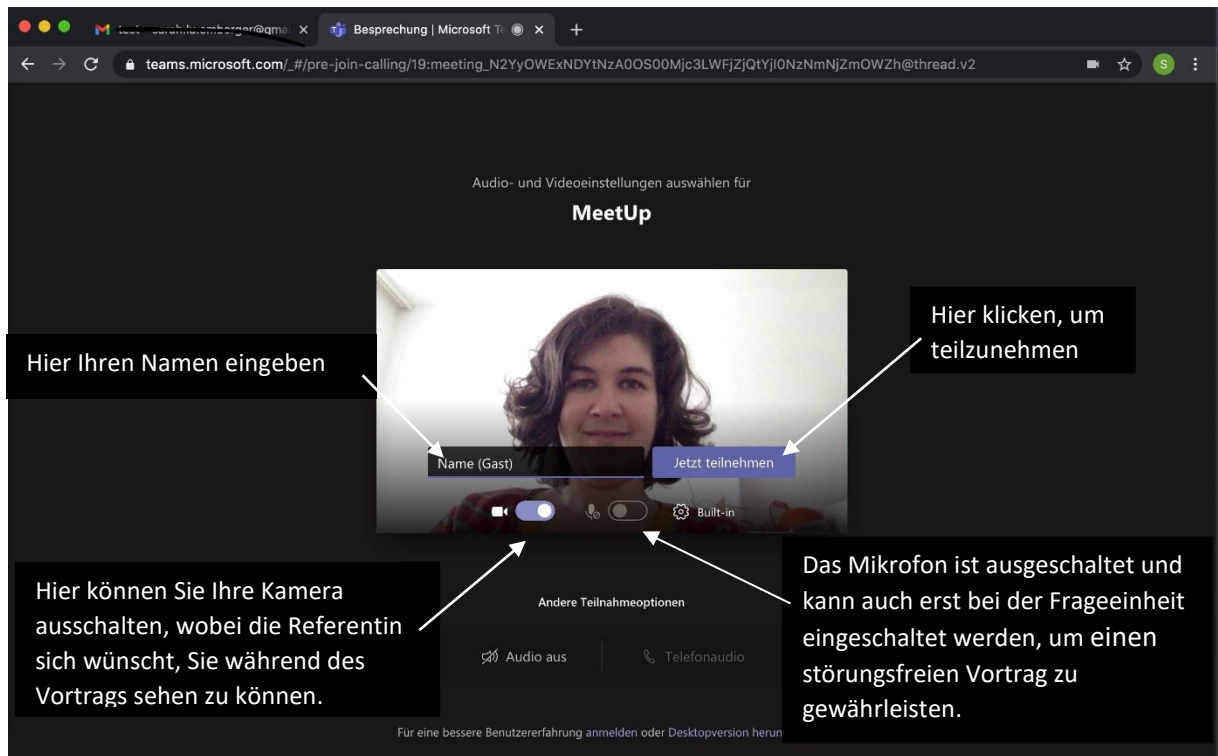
M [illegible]@gma ×
Besprechung | Microsoft Te ×
+
teams.microsoft.com/_#/pre-join-calling/19:meeting_N2YyOWExNDYtNzA0OS00Mjc3LWFjZjQtYjI0NzNmNjZmOWZh@thread.v2
S

Audio- und Videoeinstellungen auswählen für

MeetUp

Hier klicken, um teilzunehmen

Hier Ihren Namen eingeben

Name (Gast)

Jetzt teilnehmen

Built-in

Hier können Sie Ihre Kamera ausschalten, wobei die Referentin sich wünscht, Sie während des Vortrags sehen zu können.

Andere Teilnahmeoptionen

Audio aus

Telefonaudio

Das Mikrofon ist ausgeschaltet und kann auch erst bei der Frageeinheit eingeschaltet werden, um einen störungsfreien Vortrag zu gewährleisten.

Für eine bessere Benutzererfahrung anmelden oder Desktopversion herun